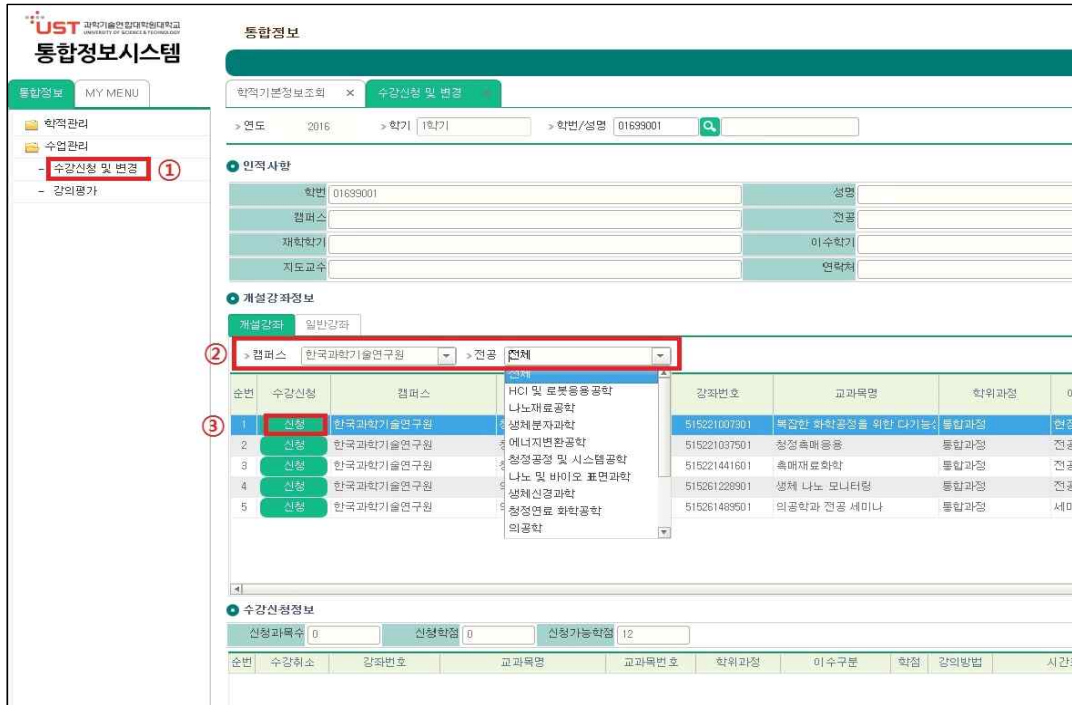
UST 과학기술연합대학원대학교 UNIVERSITY OF SCIENCE & TECHNOLOGY
통합정보시스템

통합정보 MY MENU

학적관리
수업관리
- 수강신청 및 변경 ①
- 강의평가

통합정보

학적기본정보조회 × 수강신청 및 변경

> 연도 2016 > 학기 1학기 > 학번/성명 01699001

인적사항

| 학번 | 01699001 | 성명 | |
|---|---|---|---|
| 캠퍼스 | | 전공 | |
| 재학학기 | | 이수학기 | |
| 지도교수 | | 연락처 | |

개설강좌정보

개설강좌 일반강좌

② > 캠퍼스 한국과학기술연구원 > 전공 전체

전체
HCI 및 로봇응용공학
나노재료공학
생체분자과학
에너지변환공학
청정공정 및 시스템공학
나노 및 바이오 표면과학
생체신경과학
청정연료 화학공학
의공학

| 순번 | 수강신청 | 캠퍼스 | 강좌번호 | 교과목명 | 학위과정 | |
|---|---|---|---|---|---|---|
| 1 | ③ 신청 | 한국과학기술연구원 | 515221007301 | 복잡한 화학공정을 위한 다기능 | 통합과정 | 현 |
| 2 | 신청 | 한국과학기술연구원 | 515221037501 | 청정촉매응용 | 통합과정 | 전공 |
| 3 | 신청 | 한국과학기술연구원 | 515221441601 | 촉매재료화학 | 통합과정 | 전공 |
| 4 | 신청 | 한국과학기술연구원 | 515261228901 | 생체 나노 모니터링 | 통합과정 | 전공 |
| 5 | 신청 | 한국과학기술연구원 | 515261489501 | 의공학과 전공 세미나 | 통합과정 | 세미 |

수강신청정보

신청과목수 0 신청학점 0 신청가능학점 12

| 순번 | 수강취소 | 강좌번호 | 교과목명 | 교과목번호 | 학위과정 | 이수구분 | 학점 | 강의방법 | 시간 |
|---|---|---|---|---|---|---|---|---|---|